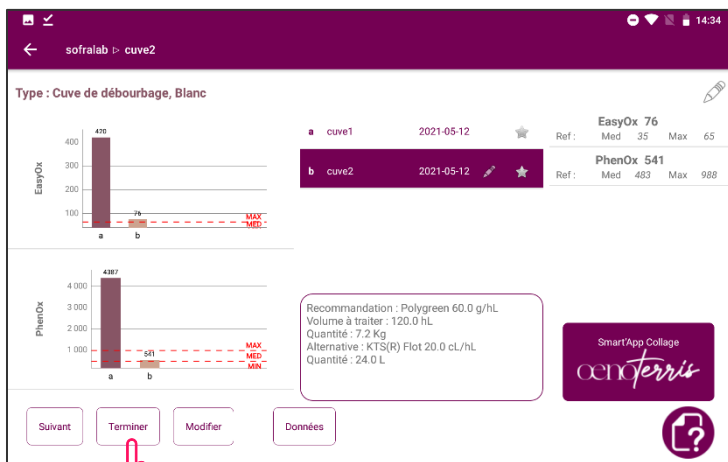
14:34

sofralab ▷ cuve2

Type : Cuve de débourbage, Blanc

EasyOx
470
400
300
200
100
76
MAX
MED
a b

PhenOx
4387
4 000
3 000
2 000
1 000
541
MAX
MED
MIN
a b

a cuve1 2021-05-12
b cuve2 2021-05-12

EasyOx 76
Ref : Med 35 Max 65
PhenOx 541
Ref : Med 483 Max 988

Recommandation : Polygreen 60.0 g/hL
Volume à traiter : 120.0 hL
Quantité : 7.2 Kg
Alternative : KTS(R) Flot 20.0 cL/hL
Quantité : 24.0 L

Smart'App Collage
oenoterris

Suivant Terminer Modifier Données